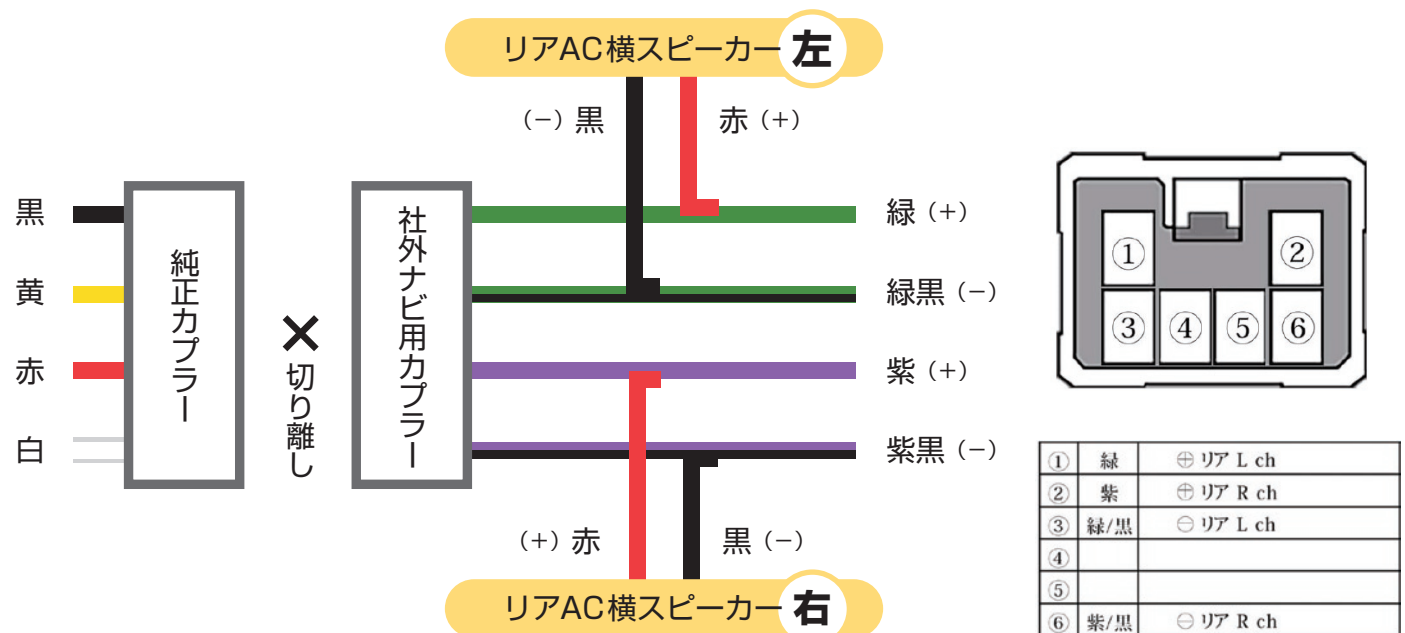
リアAC横スピーカー 左

(−) 黒

赤 (+)

黒

黄

赤

白

純正カプラー

✕
切り離し

社外ナビ用カプラー

緑 (+)

緑黒 (−)

紫 (+)

紫黒 (−)

(+) 赤

黒 (−)

リアAC横スピーカー 右

①
②
③
④
⑤
⑥

| ① | 緑 | ⊕ リア L ch |
|---|---|---|
| ② | 紫 | ⊕ リア R ch |
| ③ | 緑/黒 | ⊖ リア L ch |
| ④ | | |
| ⑤ | | |
| ⑥ | 紫/黒 | ⊖ リア R ch |